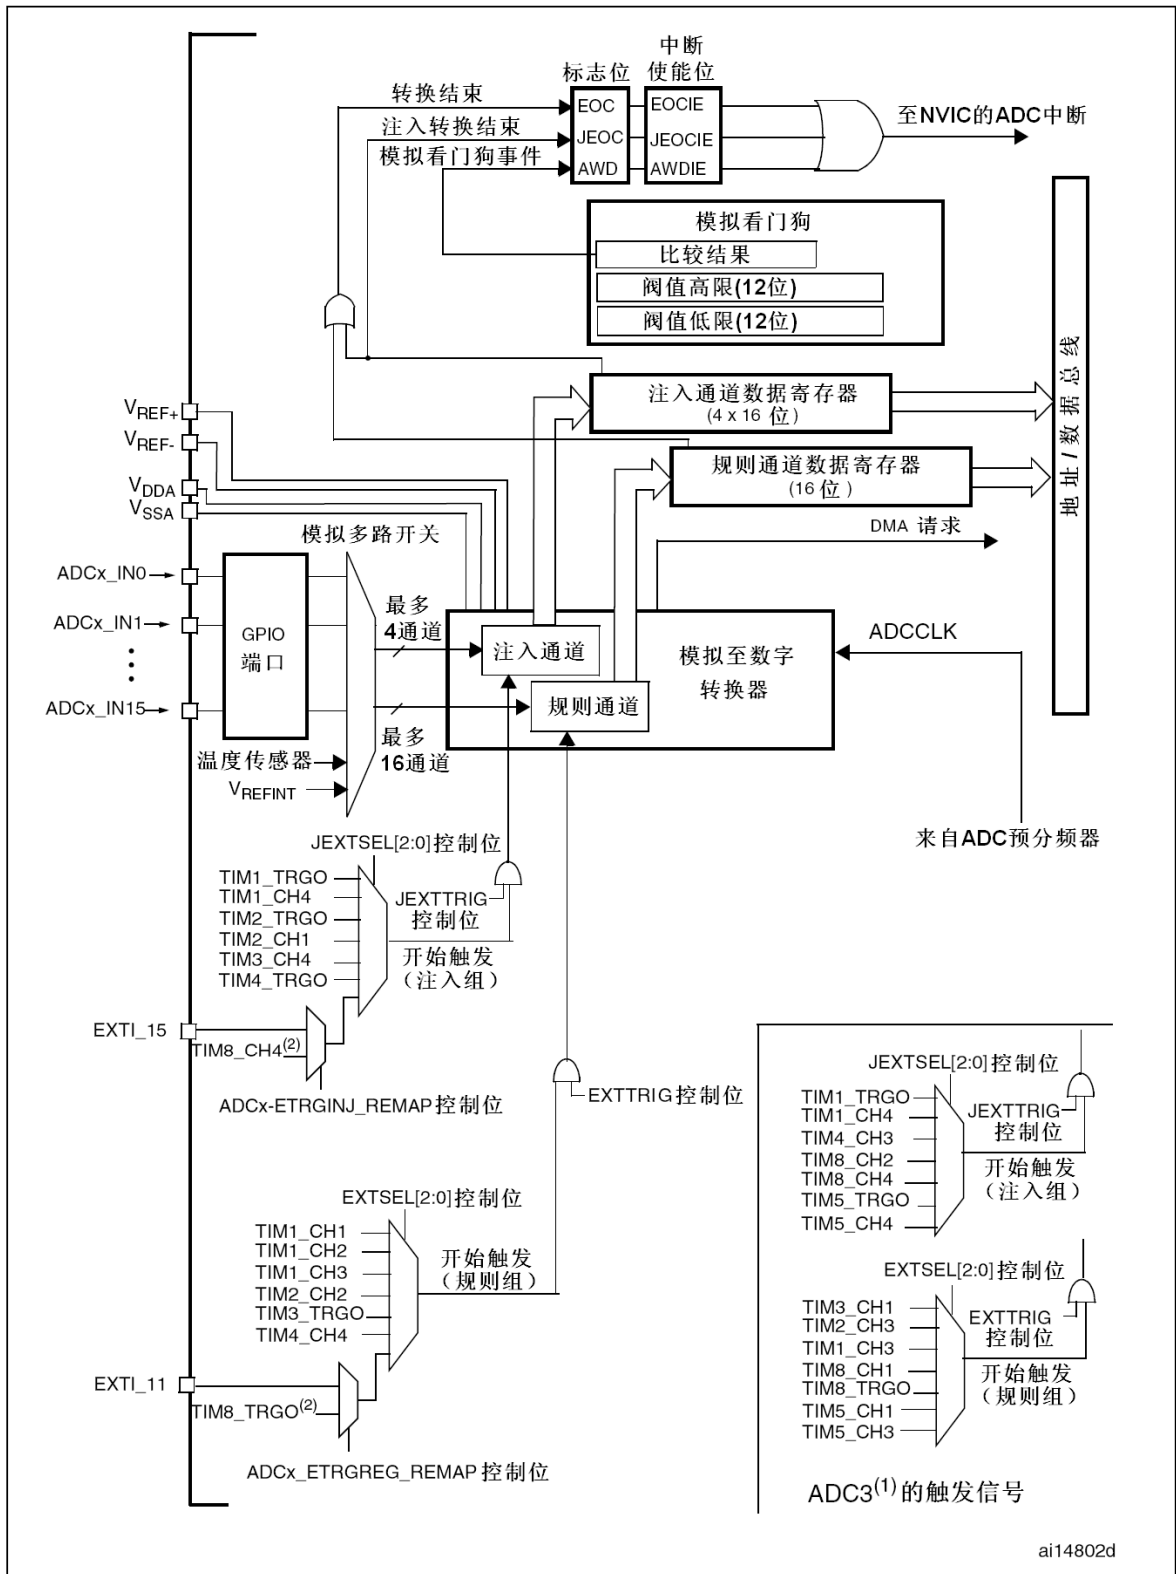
中断
标志位 使能位
转换结束
注入转换结束
模拟看门狗事件
EOC
JEOC
AWD
EOCIE
JEOCIE
AWDIE
至NVIC的ADC中断

模拟看门狗
比较结果
阈值高限(12位)
阈值低限(12位)

注入通道数据寄存器
(4 x 16 位)
规则通道数据寄存器
(16 位)
DMA 请求
地址/数据总线

$V_{REF+}$
$V_{REF-}$
$V_{DDA}$
$V_{SSA}$
模拟多路开关
ADCx_IN0
ADCx_IN1
ADCx_IN15
GPIO
端口
最多
4通道
注入通道
规则通道
最多
16通道
模拟至数字
转换器
ADCCLK
温度传感器
$V_{REFINT}$
来自ADC预分频器

JEXTSEL[2:0]控制位
TIM1_TRGO
TIM1_CH4
TIM2_TRGO
TIM2_CH1
TIM3_CH4
TIM4_TRGO
JEXTTRIG
控制位
开始触发
(注入组)
EXTI_15
TIM8_CH4$^{(2)}$
ADCx-ETRGINJ_REMAP控制位
EXTTRIG控制位

EXTSEL[2:0]控制位
TIM1_CH1
TIM1_CH2
TIM1_CH3
TIM2_CH2
TIM3_TRGO
TIM4_CH4
开始触发
(规则组)
EXTI_11
TIM8_TRGO$^{(2)}$
ADCx_ETRGREG_REMAP控制位

JEXTSEL[2:0]控制位
TIM1_TRGO
TIM1_CH4
TIM4_CH3
TIM8_CH2
TIM8_CH4
TIM5_TRGO
TIM5_CH4
JEXTTRIG
控制位
开始触发
(注入组)

EXTSEL[2:0]控制位
TIM3_CH1
TIM2_CH3
TIM1_CH3
TIM8_CH1
TIM8_TRGO
TIM5_CH1
TIM5_CH3
EXTTRIG
控制位
开始触发
(规则组)

ADC3$^{(1)}$的触发信号

ai14802d